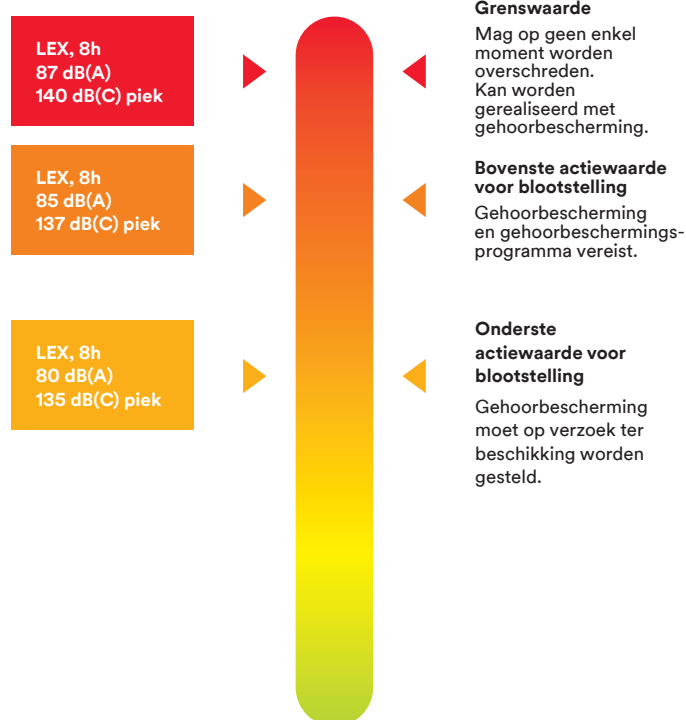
LEX, 8h
87 dB(A)
140 dB(C) piek

Grenswaarde

Mag op geen enkel moment worden overschreden. Kan worden gerealiseerd met gehoorbescherming.

LEX, 8h
85 dB(A)
137 dB(C) piek

Bovenste actiewaarde voor blootstelling

Gehoorbescherming en gehoorbeschermingsprogramma vereist.

LEX, 8h
80 dB(A)
135 dB(C) piek

Onderste actiewaarde voor blootstelling

Gehoorbescherming moet op verzoek ter beschikking worden gesteld.